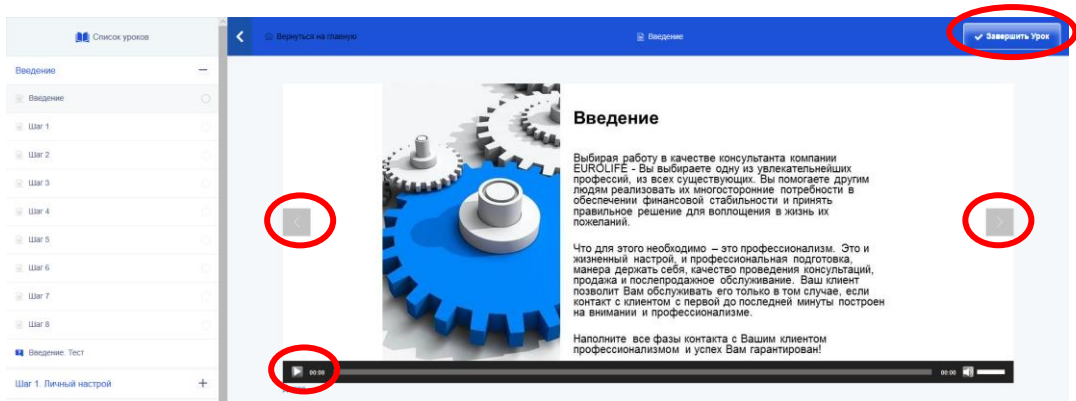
Список уроков

Введение —

Введение

Шаг 1

Шаг 2

Шаг 3

Шаг 4

Шаг 5

Шаг 6

Шаг 7

Шаг 8

Введение. Тест

Шаг 1. Личный настрой +

Вернуться на главную

Введение

Завершить Урок

Введение

Выбирая работу в качестве консультанта компании EUROLIFE - Вы выбираете одну из увлекательнейших профессий, из всех существующих. Вы помогаете другим людям реализовать их многосторонние потребности в обеспечении финансовой стабильности и принять правильное решение для воплощения в жизнь их пожеланий.

Что для этого необходимо – это профессионализм. Это и жизненный настрой, и профессиональная подготовка, манера держать себя, качество проведения консультаций, продажа и послепродажное обслуживание. Ваш клиент позволит Вам обслуживать его только в том случае, если контакт с клиентом с первой до последней минуты построен на внимании и профессионализме.

Наполните все фазы контакта с Вашим клиентом профессионализмом и успех Вам гарантирован!

00:00

00:00